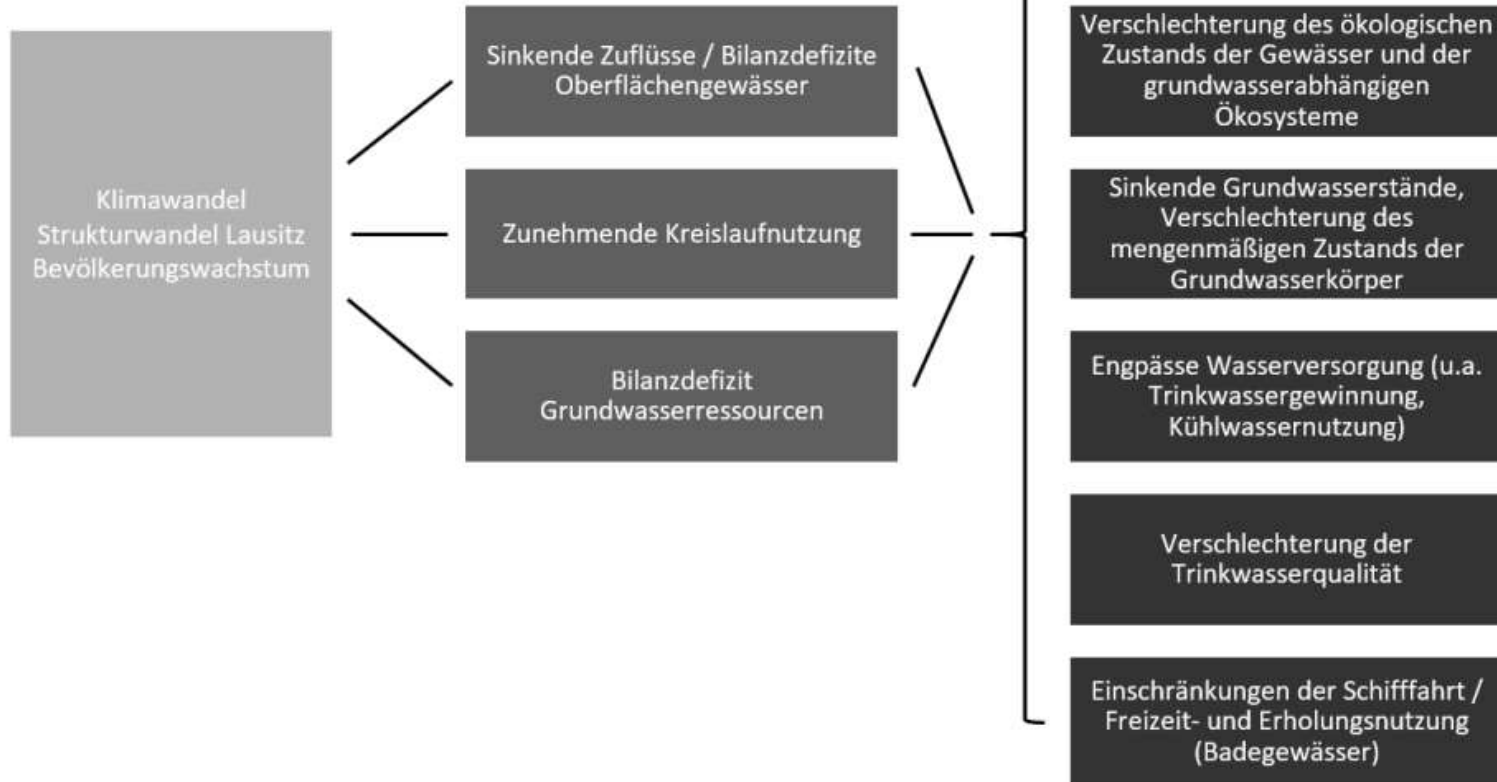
Klimawandel
Strukturwandel Lausitz
Bevölkerungswachstum

Sinkende Zuflüsse / Bilanzdefizite Oberflächengewässer

Zunehmende Kreislaufnutzung

Bilanzdefizit Grundwasserressourcen

Verschlechterung des ökologischen Zustands der Gewässer und der grundwasserabhängigen Ökosysteme

Sinkende Grundwasserstände, Verschlechterung des mengenmäßigen Zustands der Grundwasserkörper

Engpässe Wasserversorgung (u.a. Trinkwassergewinnung, Kühlwassernutzung)

Verschlechterung der Trinkwasserqualität

Einschränkungen der Schifffahrt / Freizeit- und Erholungsnutzung (Badegewässer)